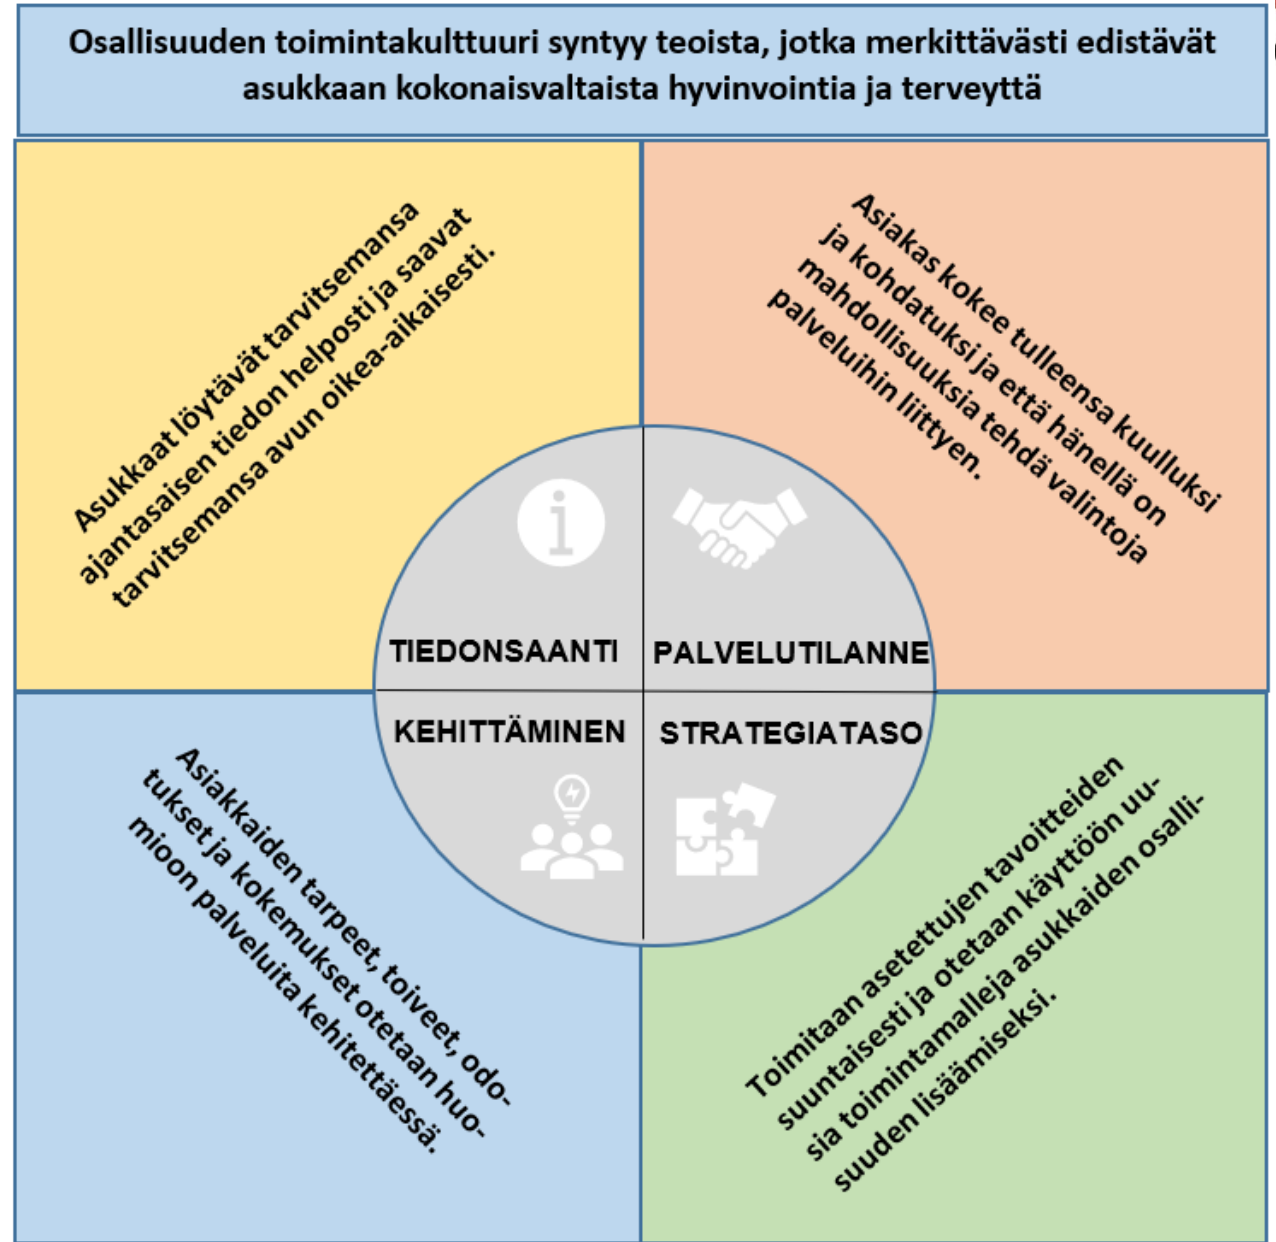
Osallisuuden toimintakulttuuri syntyy teoista, jotka merkittävästi edistävät asukkaan kokonaisvaltaista hyvinvointia ja terveyttä

Asukkaat löytävät tarvitsemansa ajantasaisen tiedon helposti ja saavat tarvitsemansa avun oikea-aikaisesti.

Asiakas kokee tulleensa kuulluksi ja kohdatuksi ja että hänellä on mahdollisuuksia tehdä valintoja palveluihin liittyen.

TIEDONSAANTI

PALVELUTILANNE

KEHITTÄMINEN

STRATEGIATASO

Asiakkaiden tarpeet, toiveet, odotukset ja kokemukset otetaan huomioon palveluita kehitettäessä.

Toimitaan asetettujen tavoitteiden suuntaisesti ja otetaan käyttöön uusia toimintamalleja asukkaiden osallisuuden lisäämiseksi.